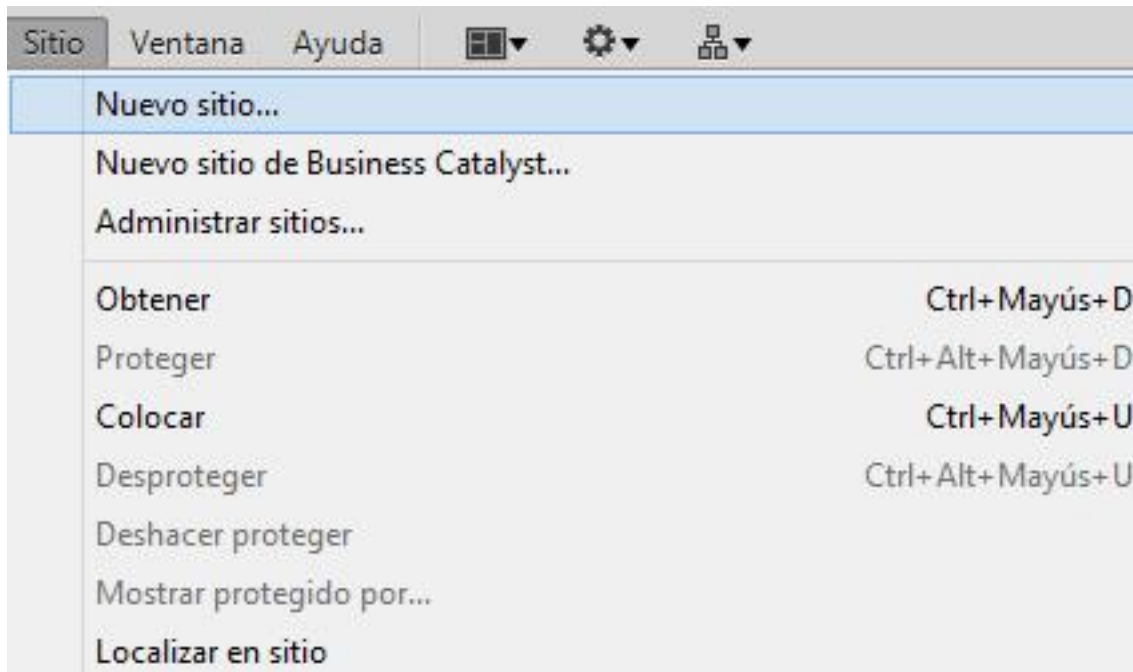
Sitio Ventana Ayuda

Nuevo sitio...
Nuevo sitio de Business Catalyst...
Administrar sitios...

Obtener Ctrl+Mayús+D
Proteger Ctrl+Alt+Mayús+D
Colocar Ctrl+Mayús+U
Desproteger Ctrl+Alt+Mayús+U
Deshacer proteger
Mostrar protegido por...
Localizar en sitio